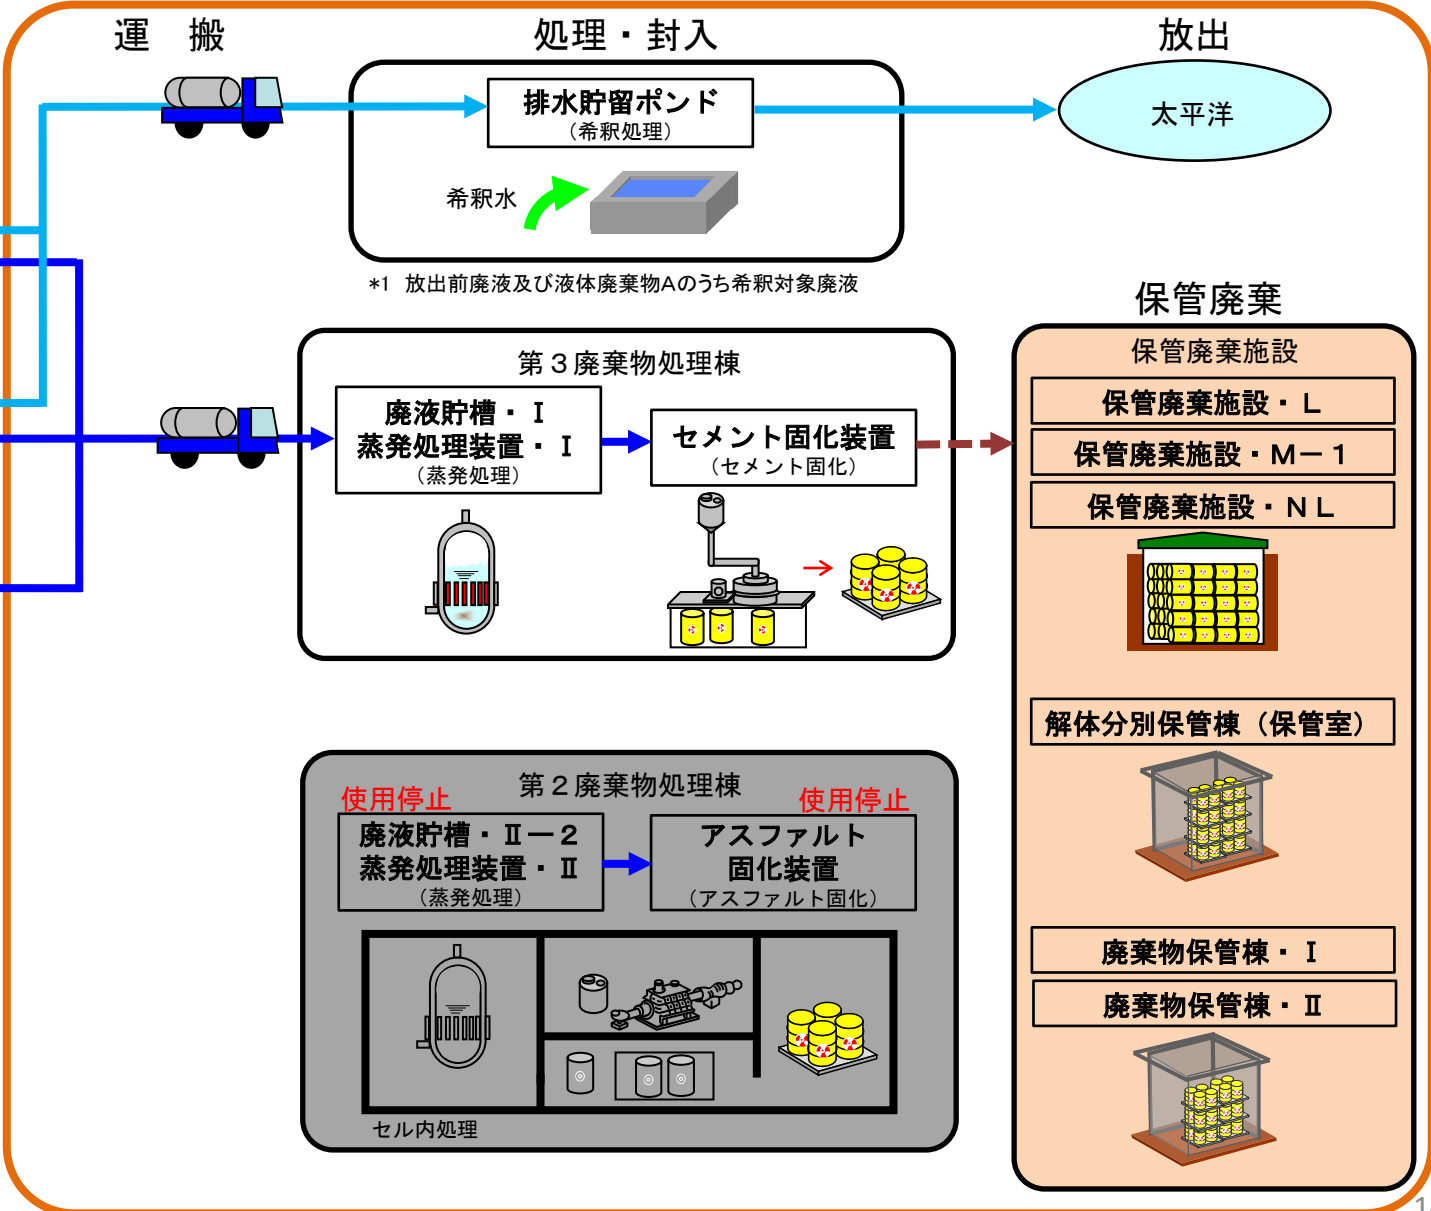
運　搬

処理・封入

放出

排水貯留ポンド
（希釈処理）

太平洋

希釈水

*1　放出前廃液及び液体廃棄物Aのうち希釈対象廃液

保管廃棄

第３廃棄物処理棟

廃液貯槽・Ⅰ
蒸発処理装置・Ⅰ
（蒸発処理）

セメント固化装置
（セメント固化）

保管廃棄施設

保管廃棄施設・L

保管廃棄施設・M－1

保管廃棄施設・NL

解体分別保管棟（保管室）

第２廃棄物処理棟

使用停止

使用停止

廃液貯槽・Ⅱ－2
蒸発処理装置・Ⅱ
（蒸発処理）

アスファルト
固化装置
（アスファルト固化）

セル内処理

廃棄物保管棟・Ⅰ

廃棄物保管棟・Ⅱ